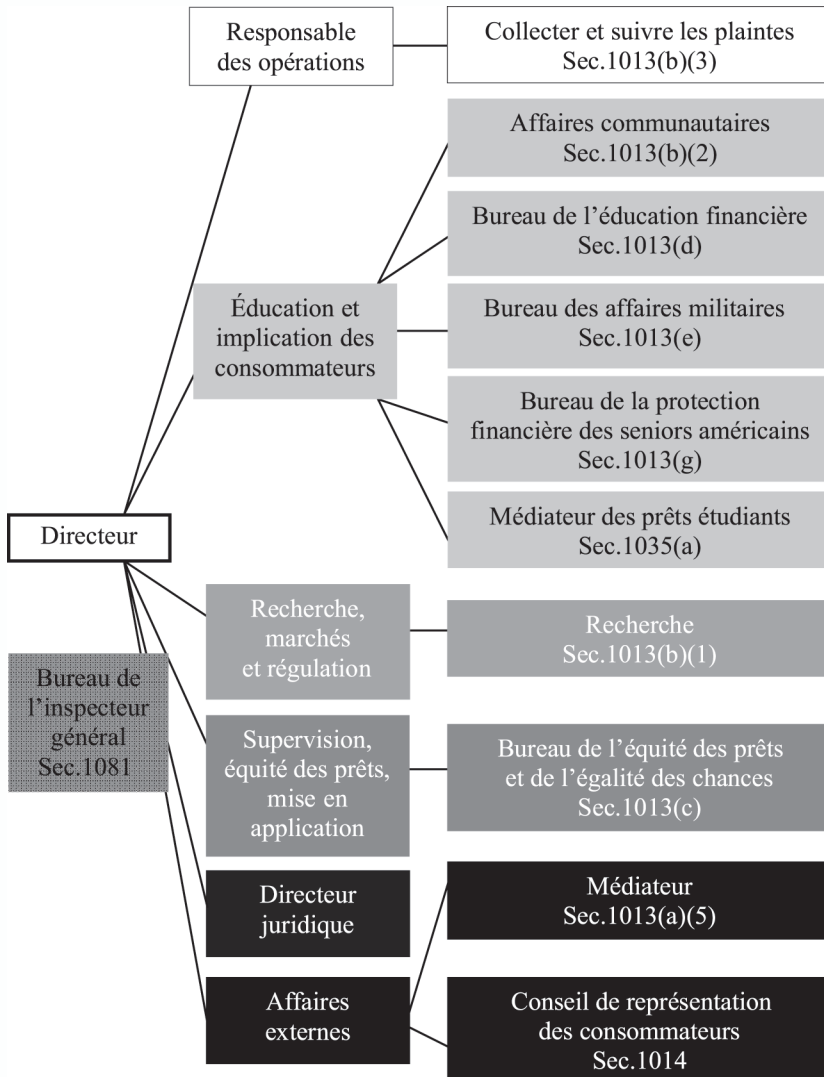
Responsable des opérations

Collecter et suivre les plaintes Sec.1013(b)(3)

Affaires communautaires Sec.1013(b)(2)

Bureau de l'éducation financière Sec.1013(d)

Éducation et implication des consommateurs

Bureau des affaires militaires Sec.1013(e)

Bureau de la protection financière des seniors américains Sec.1013(g)

Directeur

Médiateur des prêts étudiants Sec.1035(a)

Recherche, marchés et régulation

Recherche Sec.1013(b)(1)

Bureau de l'inspecteur général Sec.1081

Supervision, équité des prêts, mise en application

Bureau de l'équité des prêts et de l'égalité des chances Sec.1013(c)

Directeur juridique

Médiateur Sec.1013(a)(5)

Affaires externes

Conseil de représentation des consommateurs Sec.1014